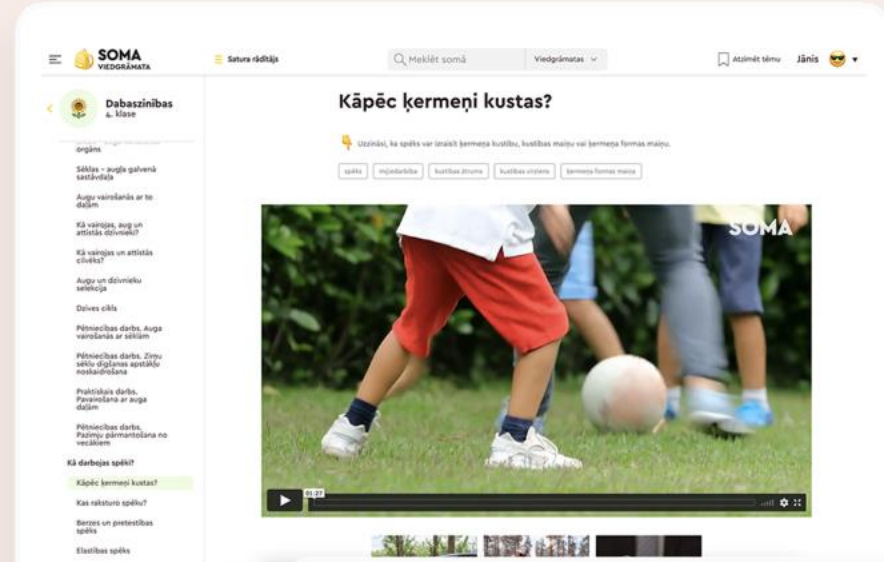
SOMA
VIEDGRĀMATA

Satura rādītājs

Meklēt somā

Viedgrāmatas

Atzīmēt tēmu

Jānis

Dabaszinības
4. klase

orgāns

Sēklas – augle galvenā sastāvdaļa

Augu vairošanās ar to daļām

Kā vairojas, aug un attīstās dzīvnieki?

Kā vairojas un attīstās cilvēks?

Augu un dzīvnieku selekcija

Dzīves cikls

Pētnieciības darbs. Augu vairošanās ar sēklām

Pētnieciības darbs. Ziņu sēklu dīgšanas apstākļu noskaidrošana

Praktiskais darbs. Pavairošana ar auga daļām

Pētnieciības darbs. Pazīmju pārmantošana no vecākiem

Kā darbojas spēki?

Kāpēc ķermeņi kustas?

Kas raksturo spēku?

Berzes un pretestības spēks

Elastības spēks

Kāpēc ķermeņi kustas?

Uzzināsi, kā spēks var izraisīt ķermeņa kustību, kustības maiņu vai ķermeņa formas maiņu.

spēks | mijiedarbība | kustības ātrums | kustības virziens | ķermeņa formas maiņa

SOMA

01:27